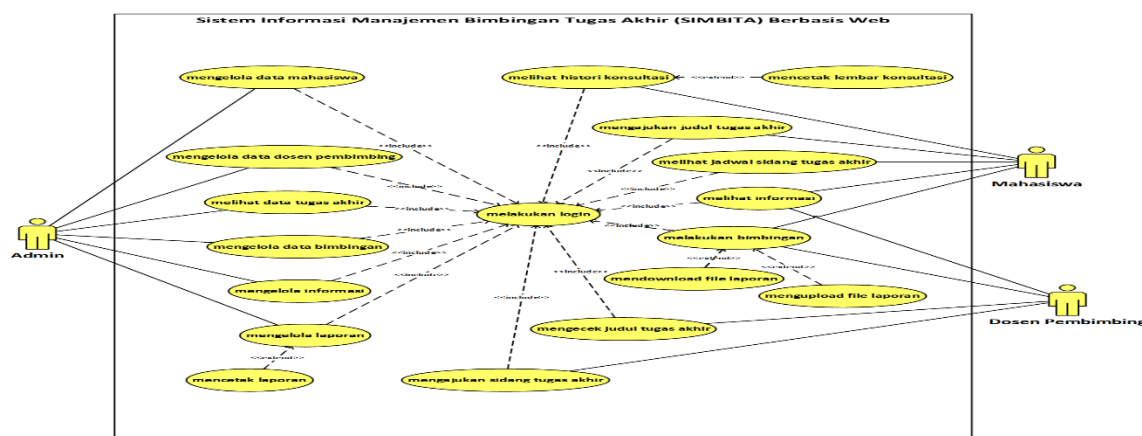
Sistem Informasi Manajemen Bimbingan Tugas Akhir (SIMBITA) Berbasis Web

mengelola data mahasiswa

melihat histori konsultasi

<<extend>>

mencetak lembar konsultasi

<<include>>

<<include>>

mengajukan judul tugas akhir

mengelola data dosen pembimbing

<<include>>

melihat jadwal sidang tugas akhir

Mahasiswa

<<include>>

<<include>>

melihat data tugas akhir

<<include>>

melihat informasi

melakukan login

<<include>>

Admin

<<include>>

mengelola data bimbingan

<<include>>

melakukan bimbingan

<<include>>

<<extend>>

<<extend>>

<<include>>

<<include>>

mendownload file laporan

mengelola informasi

mengupload file laporan

<<include>>

Dosen Pembimbing

mengelola laporan

mengecek judul tugas akhir

<<extend>>

mencetak laporan

mengajukan sidang tugas akhir